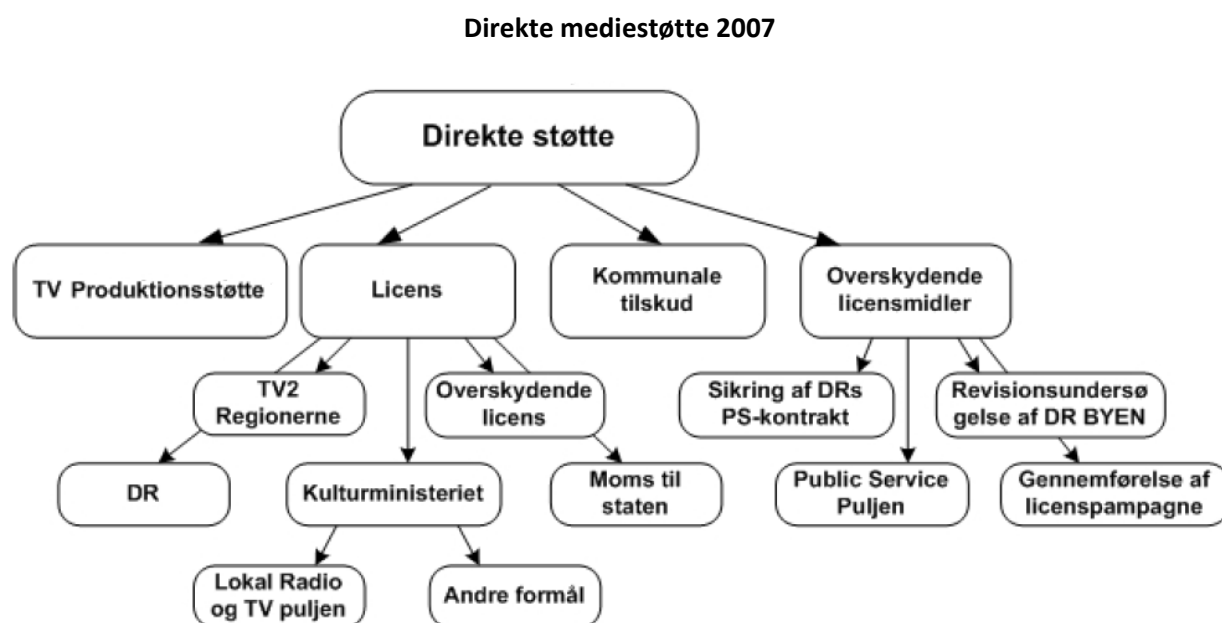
Direkte mediestøtte 2007

Direkte støtte

TV Produktionsstøtte

Licens

Kommunale tilskud

Overskydende licensmidler

TV2 Regionerne

Overskydende licens

Sikring af DRs PS-kontrakt

Revisionsundersø gelse af DR BYEN

DR

Kulturministeriet

Moms til staten

Public Service Puljen

Gennemførelse af licenspampagne

Lokal Radio og TV puljen

Andre formål